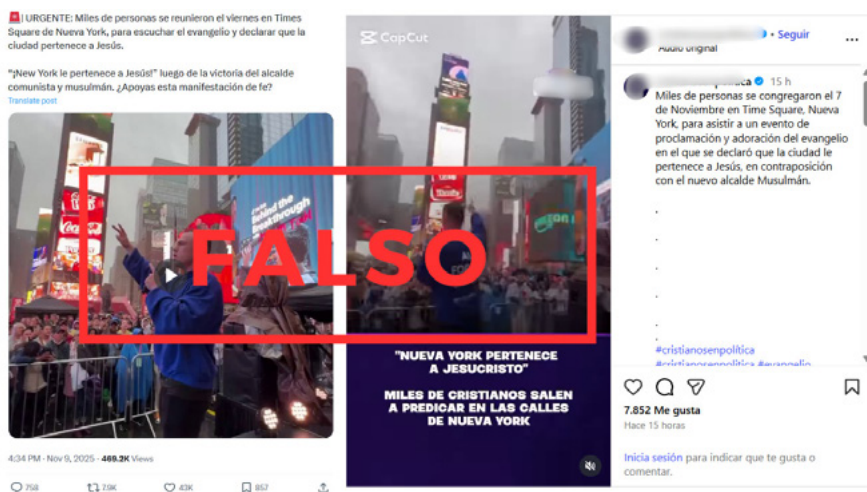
🚨 | URGENTE: Miles de personas se reunieron el viernes en Times Square de Nueva York, para escuchar el evangelio y declarar que la ciudad pertenece a Jesús.

"¡New York le pertenece a Jesús!" luego de la victoria del alcalde comunista y musulmán. ¿Apoyas esta manifestación de fe?

Translate post

4:34 PM · Nov 9, 2025 · 469.2K Views

758 7.9K 43K 857

CapCut

Behind the Breakthrough

FALSO

"NUEVA YORK PERTENECE A JESUCRISTO"

MILES DE CRISTIANOS SALEN A PREDICAR EN LAS CALLES DE NUEVA YORK

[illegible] • Seguir
Audio original

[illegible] 15 h
Miles de personas se congregaron el 7 de Noviembre en Time Square, Nueva York, para asistir a un evento de proclamación y adoración del evangelio en el que se declaró que la ciudad le pertenece a Jesús, en contraposición con el nuevo alcalde Musulmán.

.
.
.
.
.

#cristianosenpolítica
#cristianosenpolítica #evangelio

7.852 Me gusta
Hace 15 horas

Inicia sesión para indicar que te gusta o comentar.